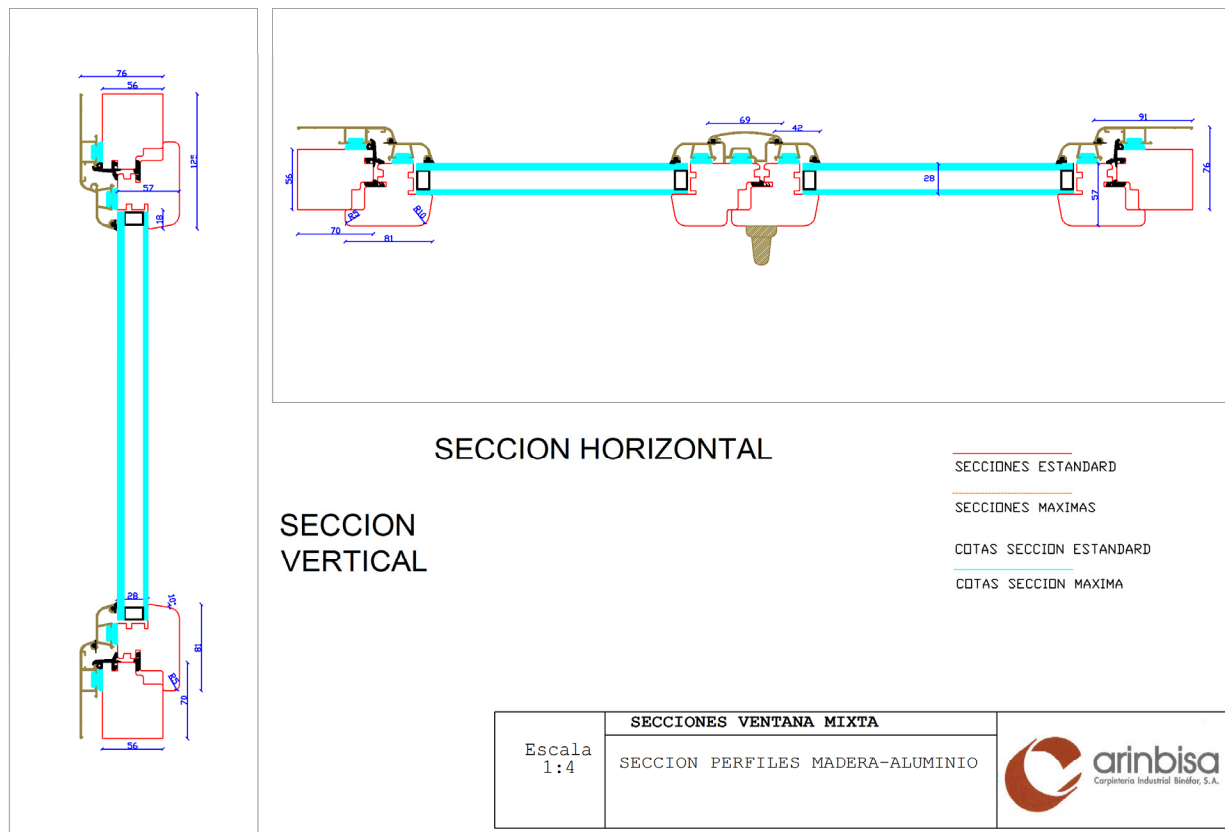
76
56
57
125
18
28
10
81
R3
70
56

56
70
81
R3
R10
69
42
28
91
76
57

SECCION HORIZONTAL

SECCION VERTICAL

SECCIONES ESTANDARD
SECCIONES MAXIMAS
COTAS SECCION ESTANDARD
COTAS SECCION MAXIMA

| Escala 1:4 | SECCIONES VENTANA MIXTA | arinbisa Carpintería Industrial Binéfar, S.A. |
|---|---|---|
| | SECCION PERFILES MADERA-ALUMINIO | |